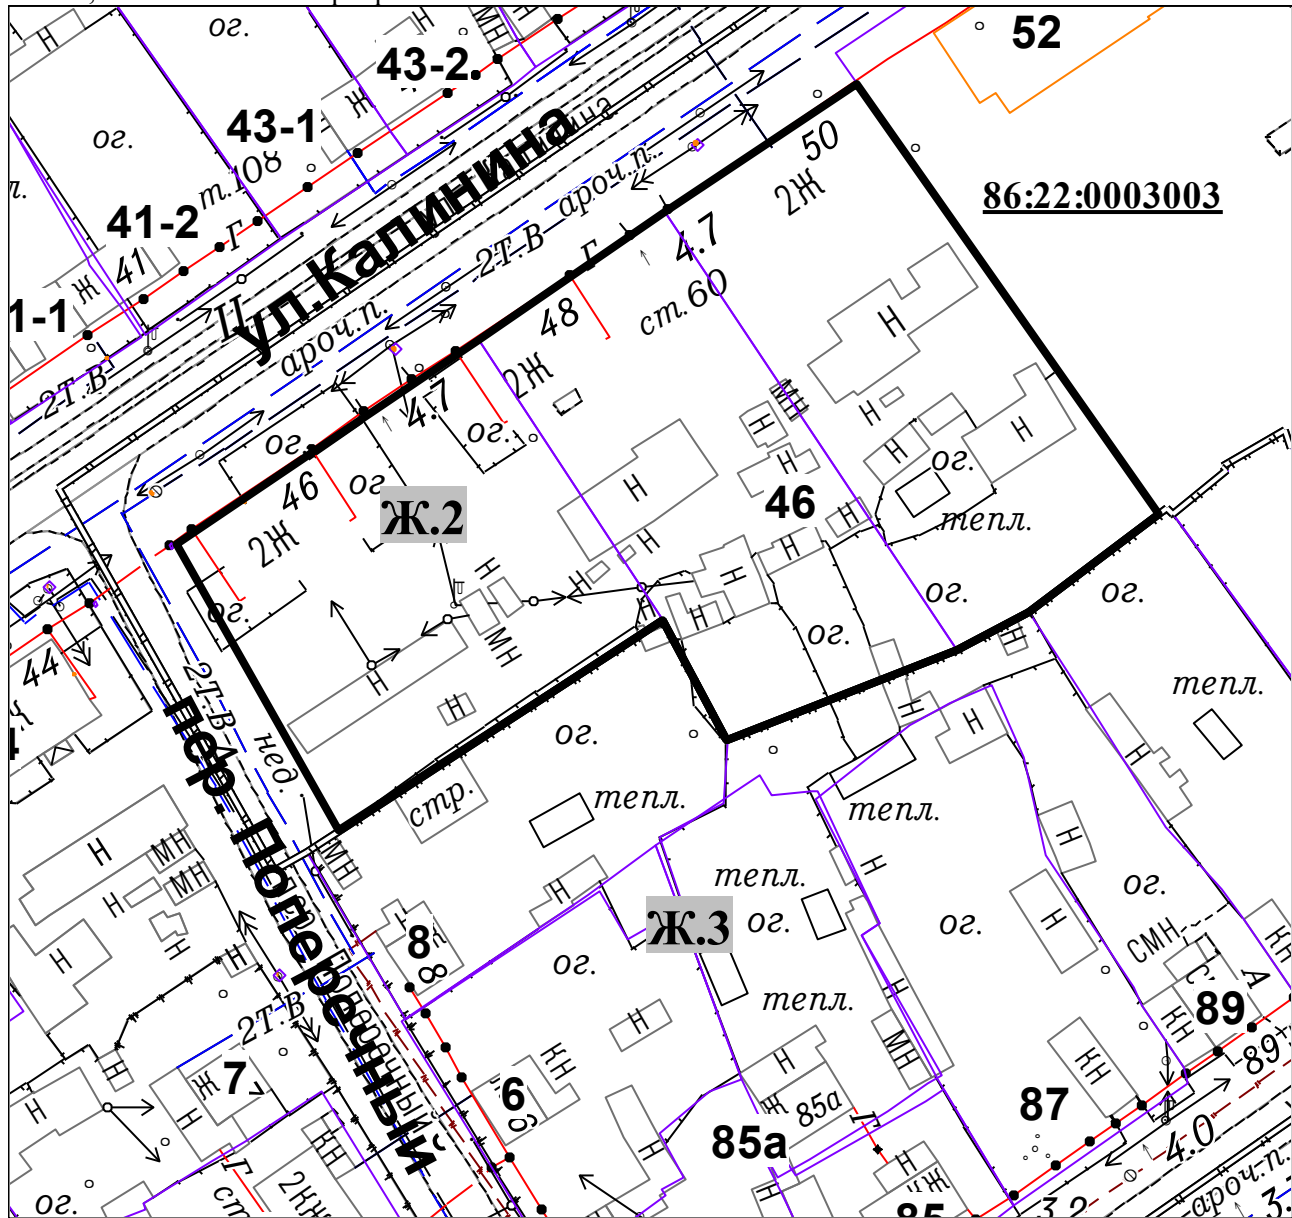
ог.
43-2.
52
Н
МН
Ж
ог.
43-1
т.108
41-2
Г
41
Ж
1-1
2Т.В
ул.Калинина
2Т.В
ароч.п.
Г
50
2Ж
86:22:0003003
4.7
48
ст.60
2Ж
ароч.п.
4.7
ог.
Н
Н
МН
Н
Н
Н
ог.
Н
ог.
46
2Ж
ог.
Ж.2
Н
46
тепл.
Н
Н
ог.
Н
МН
Н
Н
ог.
ог.
ог.
Н
44
Н
ог.
тепл.
пер. Поперечный
2Т.В
нед.
стр.
тепл.
тепл.
Н
Н
МН
МН
Н
Н
тепл.
Ж.3
ог.
ог.
8
ог.
Н
СМН
2Т.В
Н
тепл.
Н
89
Ж
7
6
КН
Н
МН
КН
89
87
85а
85а
Н
4.0
Г
КЖ
ог.
ст
2КН
ароч.п.
3.2